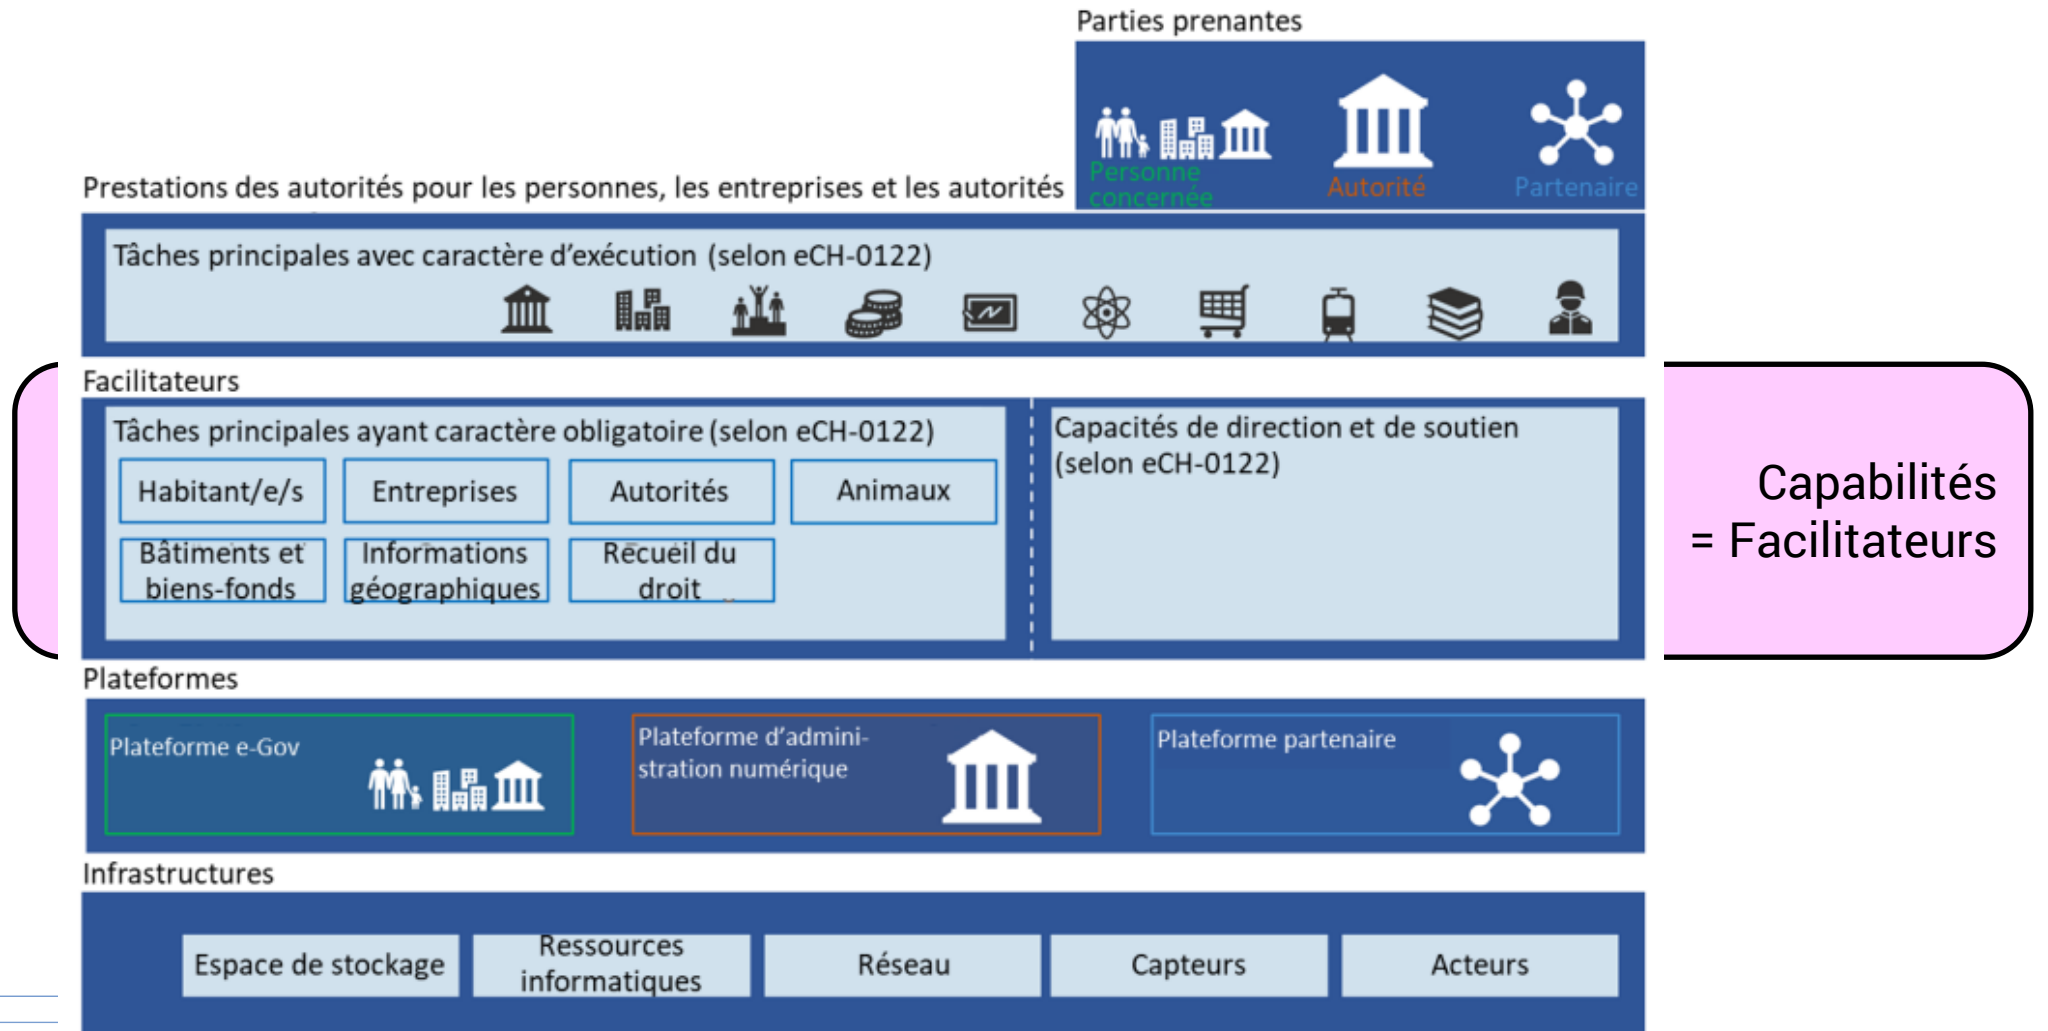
Parties prenantes

Personne concernée

Autorité

Partenaire

Prestations des autorités pour les personnes, les entreprises et les autorités

Tâches principales avec caractère d'exécution (selon eCH-0122)

Facilitateurs

Tâches principales ayant caractère obligatoire (selon eCH-0122)

| Habitant/e/s | Entreprises | Autorités | Animaux |
|---|---|---|---|
| Bâtiments et biens-fonds | Informations géographiques | Recueil du droit | |

Capacités de direction et de soutien (selon eCH-0122)

Capabilités = Facilitateurs

Plateformes

Plateforme e-Gov

Plateforme d'administration numérique

Plateforme partenaire

Infrastructures

| Espace de stockage | Ressources informatiques | Réseau | Capteurs | Acteurs |
|---|---|---|---|---|